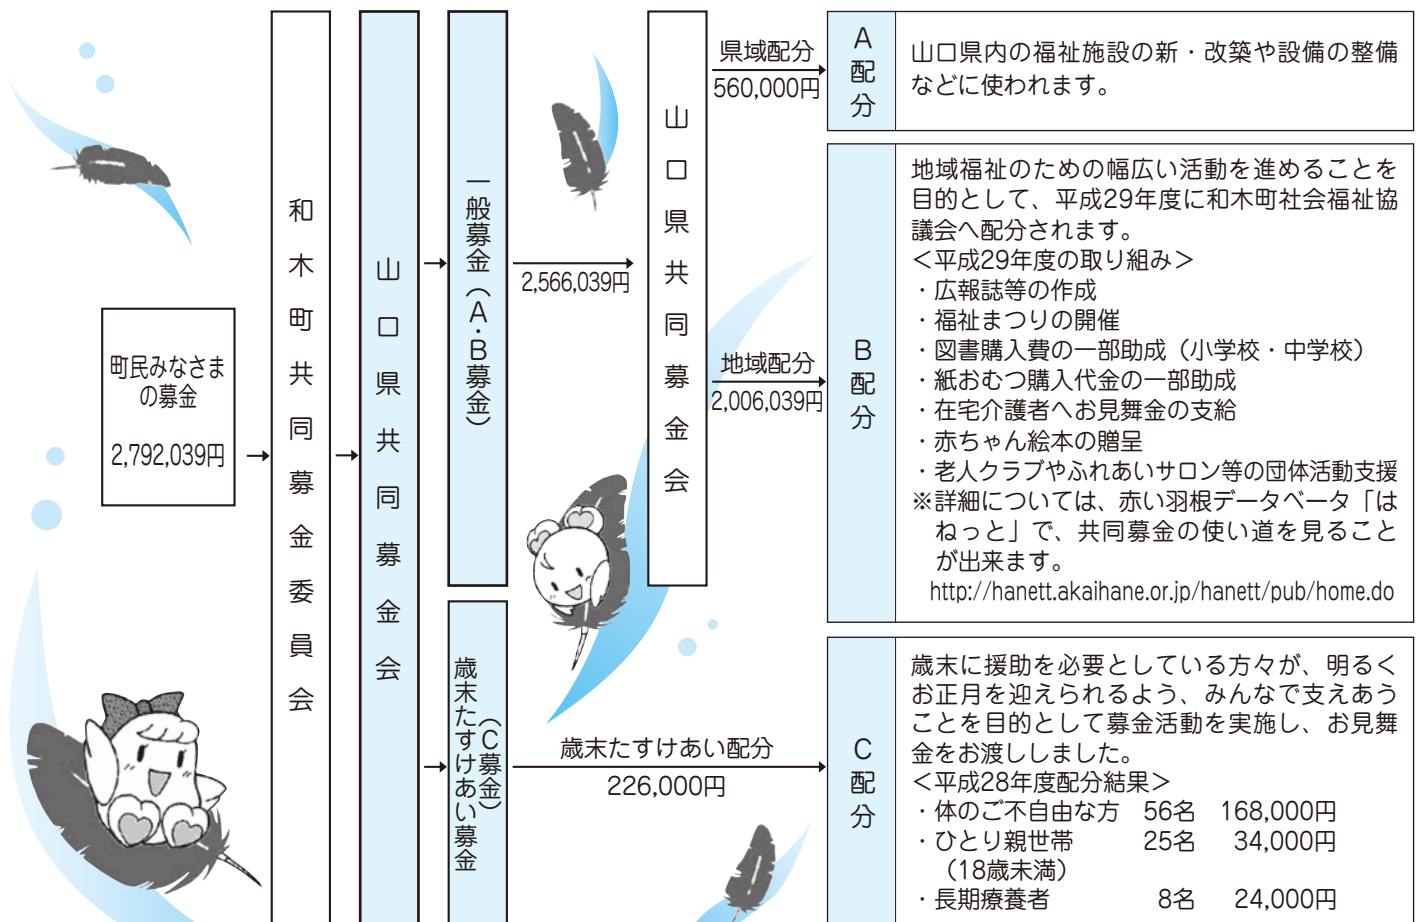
町民みなさまの募金

2,792,039円

和木町共同募金委員会

山口県共同募金会

一般募金（A・B募金）

2,566,039円

歳末たすけあい募金（C募金）

山口県共同募金会

県域配分
560,000円

A配分

山口県内の福祉施設の新・改築や設備の整備などに使われます。

地域配分
2,006,039円

B配分

地域福祉のための幅広い活動を進めることを目的として、平成29年度に和木町社会福祉協議会へ配分されます。
＜平成29年度の取り組み＞
・広報誌等の作成
・福祉まつりの開催
・図書購入費の一部助成（小学校・中学校）
・紙おむつ購入代金の一部助成
・在宅介護者へお見舞金の支給
・赤ちゃん絵本の贈呈
・老人クラブやふれあいサロン等の団体活動支援
※詳細については、赤い羽根データベータ「はねっと」で、共同募金の使い道を見ることが出来ます。
http://hanett.akaihane.or.jp/hanett/pub/home.do

歳末たすけあい配分
226,000円

C配分

歳末に援助を必要としている方々が、明るくお正月を迎えられるよう、みんなで支えあうことを目的として募金活動を実施し、お見舞金をお渡ししました。
＜平成28年度配分結果＞
・体のご不自由な方　56名　168,000円
・ひとり親世帯　25名　34,000円
（18歳未満）
・長期療養者　8名　24,000円